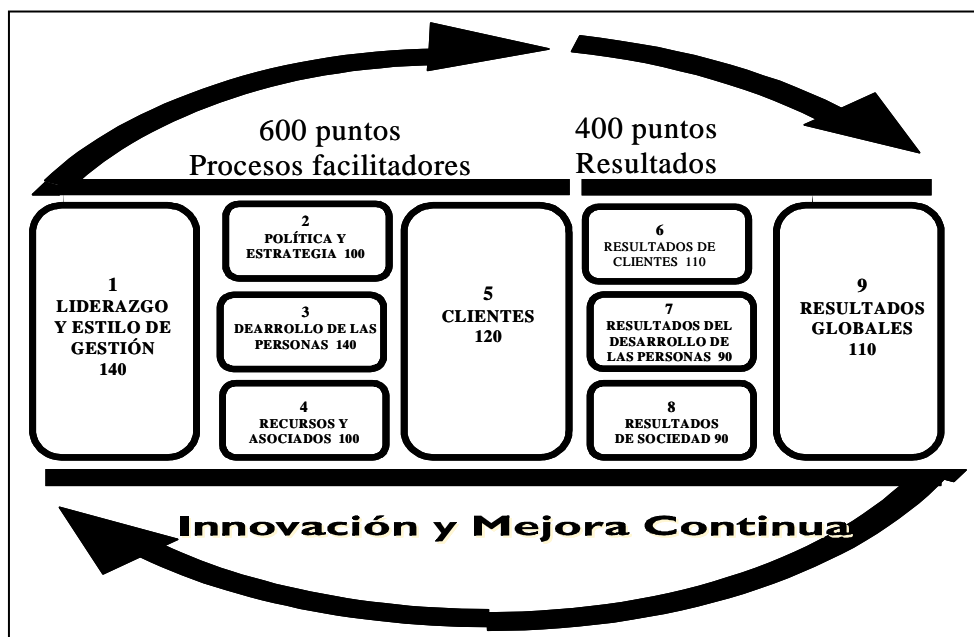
600 puntos
Procesos facilitadores

400 puntos
Resultados

1
LIDERAZGO
Y ESTILO DE
GESTIÓN
140

2
POLÍTICA Y
ESTRATEGIA 100

3
DEARROLLO DE LAS
PERSONAS 140

4
RECURSOS Y
ASOCIADOS 100

5
CLIENTES
120

6
RESULTADOS DE
CLIENTES 110

7
RESULTADOS DEL
DESARROLLO DE
LAS PERSONAS 90

8
RESULTADOS
DE SOCIEDAD 90

9
RESULTADOS
GLOBALES
110

Innovación y Mejora Continua